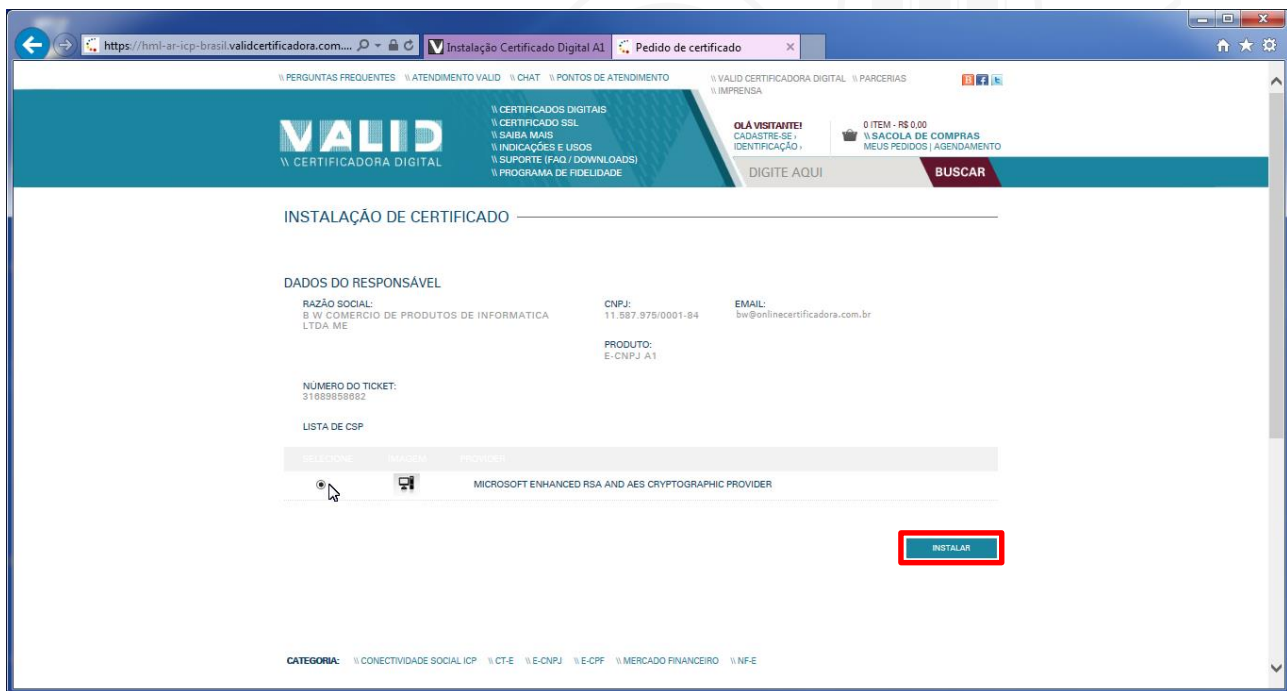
https://hml-ar-icp-brasil.validcertificadora.com....

Instalação Certificado Digital A1

Pedido de certificado

\\ PERGUNTAS FREQUENTES \\ ATENDIMENTO VALID \\ CHAT \\ PONTOS DE ATENDIMENTO \\ VALID CERTIFICADORA DIGITAL \\ PARCERIAS \\ IMPRENSA

VALID
\\ CERTIFICADORA DIGITAL

\\ CERTIFICADOS DIGITAIS
\\ CERTIFICADO SSL
\\ SAIBA MAIS
\\ INDICAÇÕES E USOS
\\ SUPORTE (FAQ / DOWNLOADS)
\\ PROGRAMA DE FIDELIDADE

OLÁ VISITANTE!
CADASTRE-SE ›
IDENTIFICAÇÃO ›

0 ITEM - R$ 0,00
\\ SACOLA DE COMPRAS
MEUS PEDIDOS | AGENDAMENTO

DIGITE AQUI
BUSCAR

INSTALAÇÃO DE CERTIFICADO

DADOS DO RESPONSÁVEL

RAZÃO SOCIAL:
B W COMERCIO DE PRODUTOS DE INFORMATICA LTDA ME

CNPJ:
11.587.975/0001-84

EMAIL:
bw@onlinecertificadora.com.br

PRODUTO:
E-CNPJ A1

NÚMERO DO TICKET:
31689858682

LISTA DE CSP

| SELECIONE | IMAGEM | PROVIDER |
|---|---|---|
| | | MICROSOFT ENHANCED RSA AND AES CRYPTOGRAPHIC PROVIDER |

INSTALAR

CATEGORIA: \\ CONECTIVIDADE SOCIAL ICP \\ CT-E \\ E-CNPJ \\ E-CPF \\ MERCADO FINANCEIRO \\ NF-E